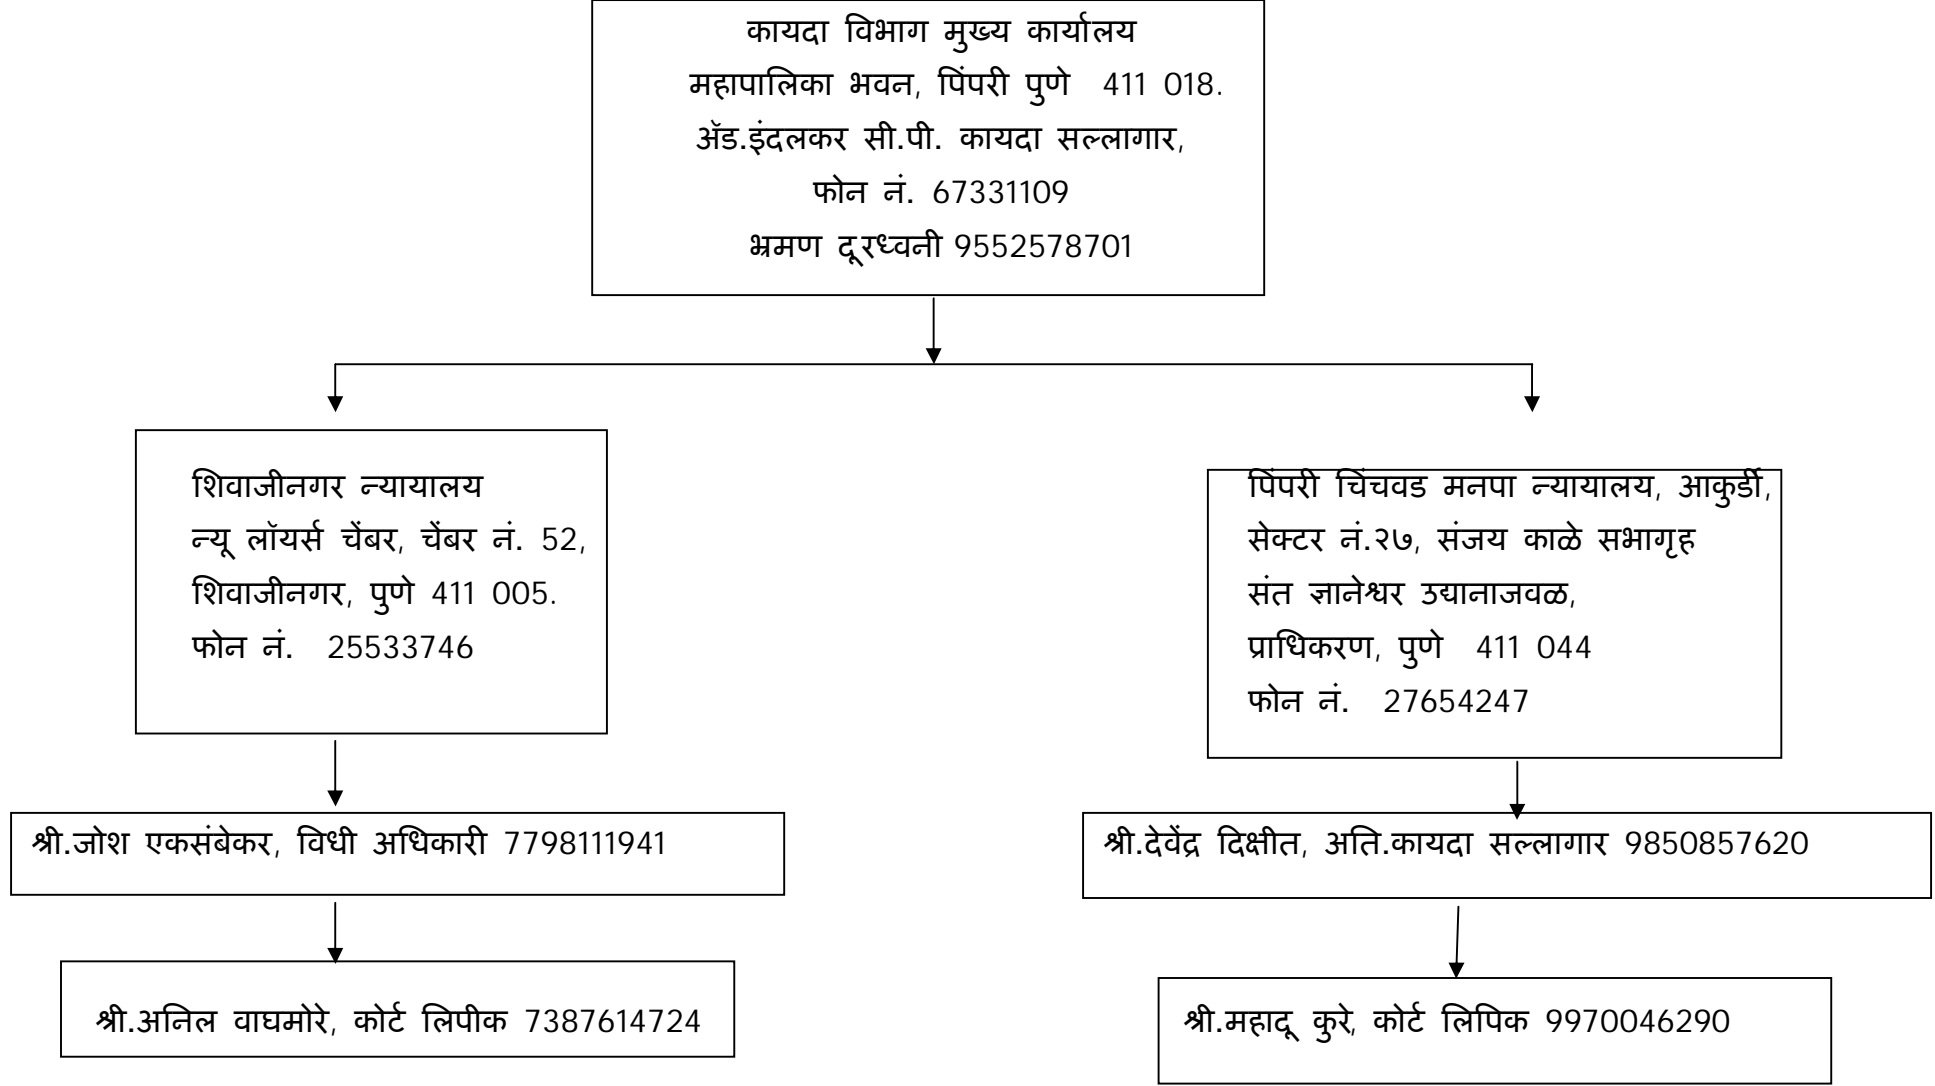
कायदा विभाग मुख्य कार्यालय
महापालिका भवन, पिंपरी पुणे 411 018.
ॲड.इंदलकर सी.पी. कायदा सल्लागार,
फोन नं. 67331109
भ्रमण दूरध्वनी 9552578701

शिवाजीनगर न्यायालय
न्यू लॉयर्स चेंबर, चेंबर नं. 52,
शिवाजीनगर, पुणे 411 005.
फोन नं. 25533746

पिंपरी चिंचवड मनपा न्यायालय, आकुर्डी,
सेक्टर नं.२७, संजय काळे सभागृह
संत ज्ञानेश्वर उद्यानाजवळ,
प्राधिकरण, पुणे 411 044
फोन नं. 27654247

श्री.जोश एकसंबेकर, विधी अधिकारी 7798111941

श्री.देवेंद्र दिक्षीत, अति.कायदा सल्लागार 9850857620

श्री.अनिल वाघमोरे, कोर्ट लिपीक 7387614724

श्री.महादू कुरे, कोर्ट लिपिक 9970046290